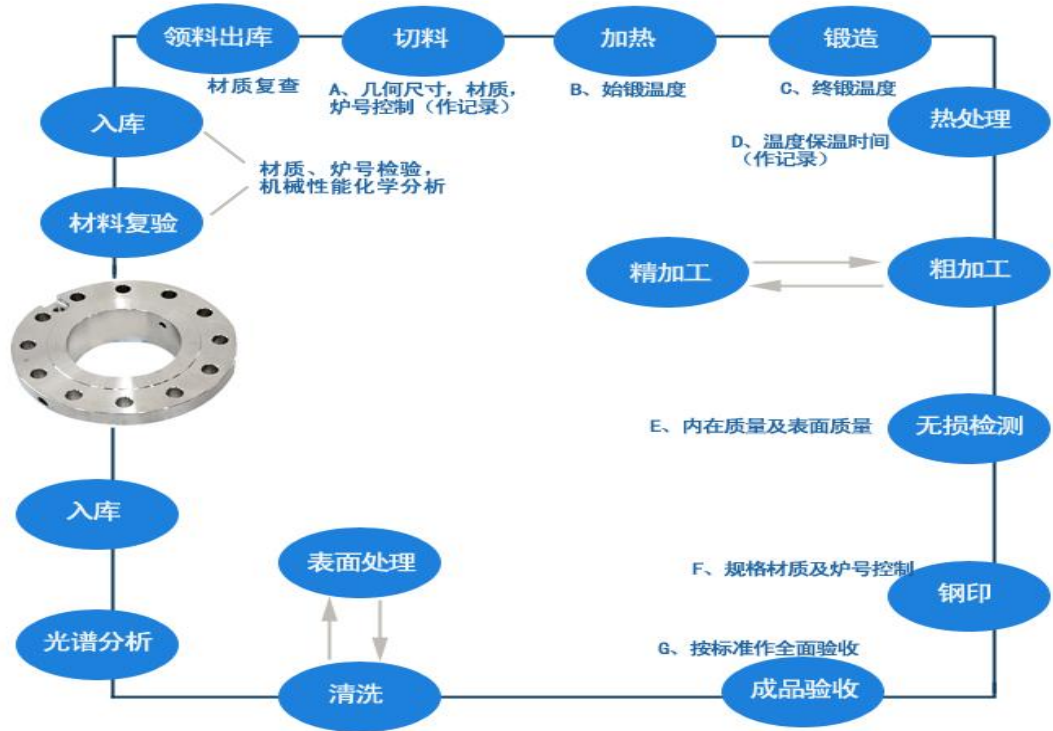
领料出库

材质复查

切料

A、几何尺寸，材质，炉号控制（作记录）

加热

B、始锻温度

锻造

C、终锻温度

热处理

D、温度保温时间（作记录）

入库

材质、炉号检验，机械性能化学分析

材料复验

精加工

粗加工

E、内在质量及表面质量

无损检测

入库

表面处理

F、规格材质及炉号控制

钢印

光谱分析

G、按标准作全面验收

清洗

成品验收